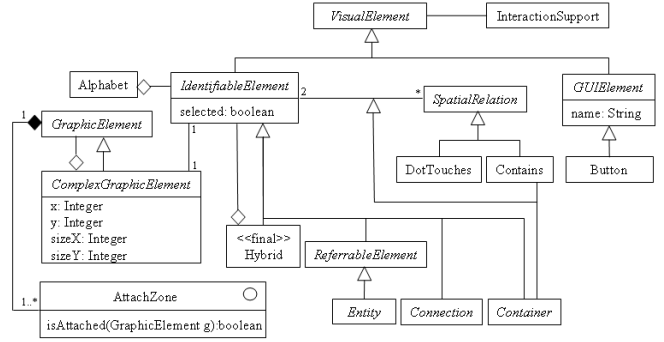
VisualElement

InteractionSupport

Alphabet

IdentifiableElement

selected: boolean

2

*

SpatialRelation

GUIElement

name: String

1

GraphicElement

1

1

ComplexGraphicElement

x: Integer
y: Integer
sizeX: Integer
sizeY: Integer

DotTouches

Contains

Button

<<final>>
Hybrid

ReferrableElement

Entity

Connection

Container

1..*

AttachZone

isAttached(GraphicElement g):boolean